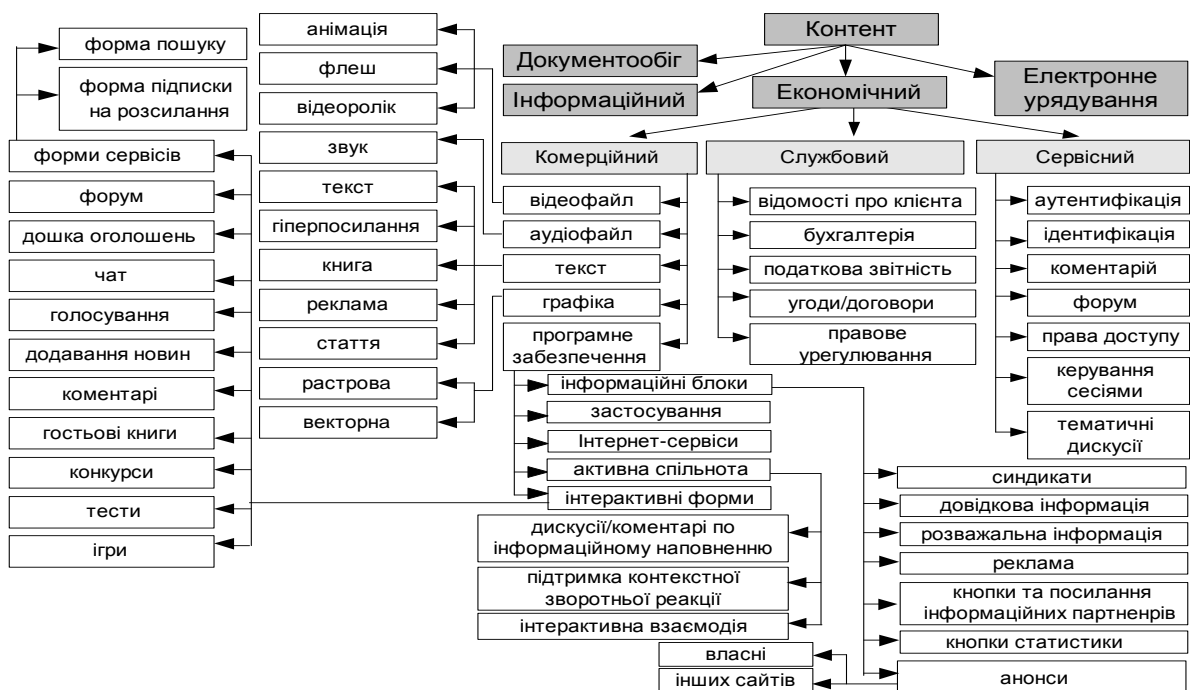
Контент

Документообіг

Інформаційний

Економічний

Електронне урядування

Комерційний

Службовий

Сервісний

відеофайл

аудіофайл

текст

графіка

програмне забезпечення

відомості про клієнта

бухгалтерія

податкова звітність

угоди/договори

правове урегулювання

аутентифікація

ідентифікація

коментарій

форум

права доступу

керування сесіями

тематичні дискусії

анімація

флеш

відеоролік

звук

текст

гіперпосилання

книга

реклама

стаття

растрова

векторна

форма пошуку

форма підписки на розсилання

форми сервісів

форум

дошка оголошень

чат

голосування

додавання новин

коментарі

гостьові книги

конкурси

тести

ігри

інформаційні блоки

застосування

Інтернет-сервіси

активна спільнота

інтерактивні форми

дискусії/коментарі по інформаційному наповненню

підтримка контекстної зворотньої реакції

інтерактивна взаємодія

власні

інших сайтів

синдикати

довідкова інформація

розважальна інформація

реклама

кнопки та посилання інформаційних партнернів

кнопки статистики

анонси